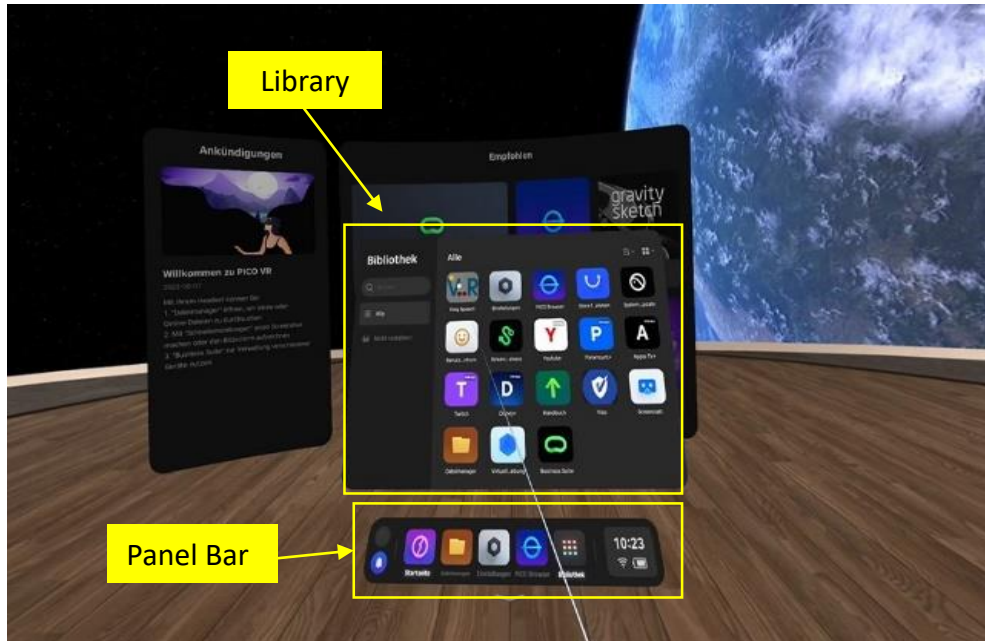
Library

Ankündigungen

Willkommen zu PICO VR

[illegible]

Empfohlen

gravity sketch

Bibliothek

Alle

Alle

Twitch

YouTube

Dateimanager

Business Suite

Panel Bar

Startseite

Einstellungen

PICO Browser

Bibliothek

10:23